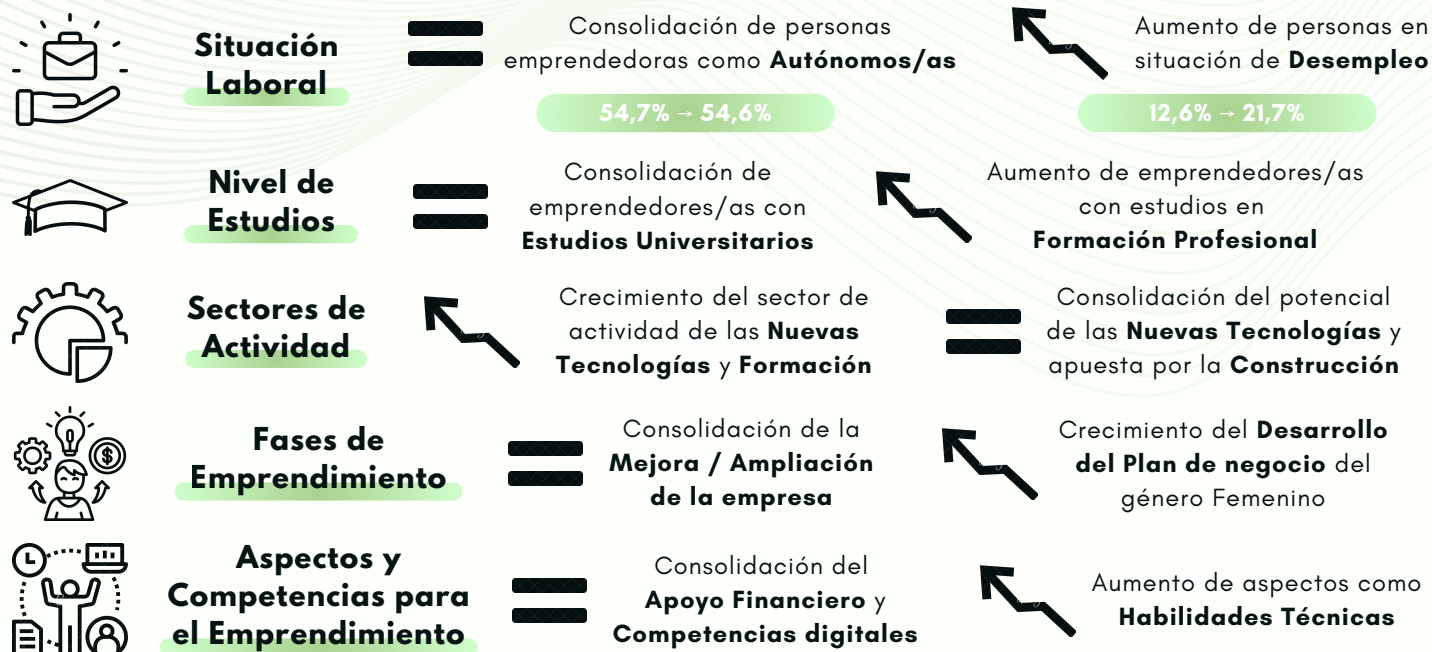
Situación Laboral

Consolidación de personas emprendedoras como **Autónomos/as**

54,7% → 54,6%

Aumento de personas en situación de **Desempleo**

12,6% → 21,7%

Nivel de Estudios

Consolidación de emprendedores/as con **Estudios Universitarios**

Aumento de emprendedores/as con estudios en **Formación Profesional**

Sectores de Actividad

Crecimiento del sector de actividad de las **Nuevas Tecnologías** y **Formación**

Consolidación del potencial de las **Nuevas Tecnologías** y apuesta por la **Construcción**

Fases de Emprendimiento

Consolidación de la **Mejora / Ampliación de la empresa**

Crecimiento del **Desarrollo del Plan de negocio** del género Femenino

Aspectos y Competencias para el Emprendimiento

Consolidación del **Apoyo Financiero** y **Competencias digitales**

Aumento de aspectos como **Habilidades Técnicas**